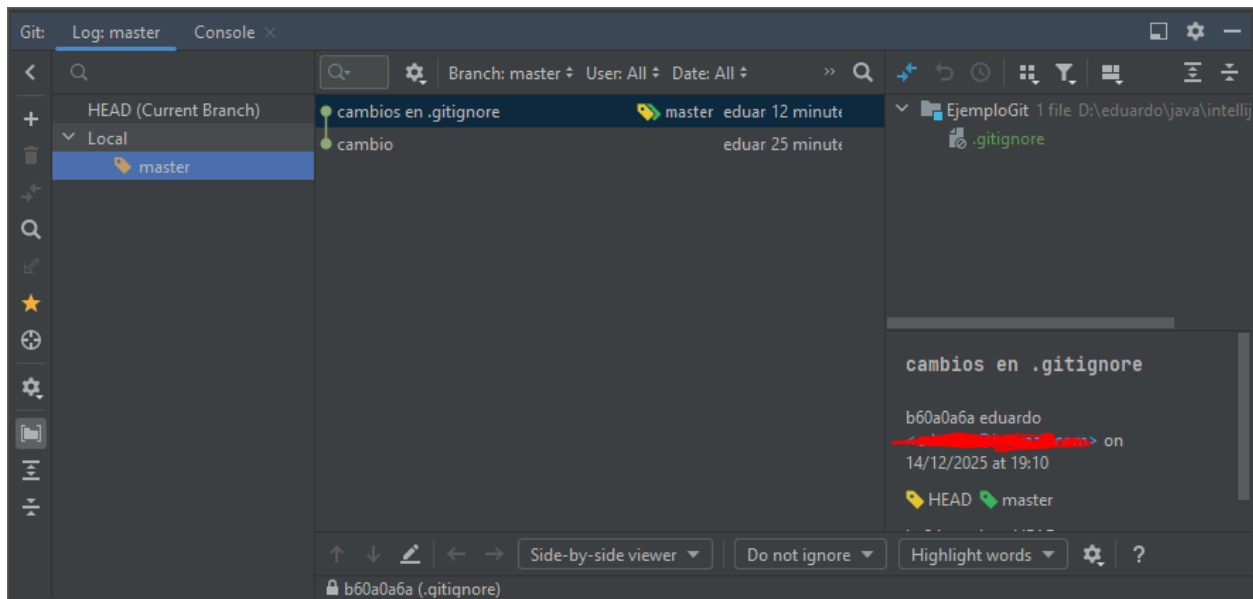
Git: Log: master Console ×

HEAD (Current Branch)
Local
master

Branch: master ÷ User: All ÷ Date: All ÷

cambios en .gitignore master eduar 12 minut
cambio eduar 25 minut

EjemploGit 1 file D:\eduardo\java\intelli
.gitignore

cambios en .gitignore

b60a0a6a eduardo
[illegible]> on
14/12/2025 at 19:10

HEAD master

Side-by-side viewer Do not ignore Highlight words ?

b60a0a6a (.gitignore)